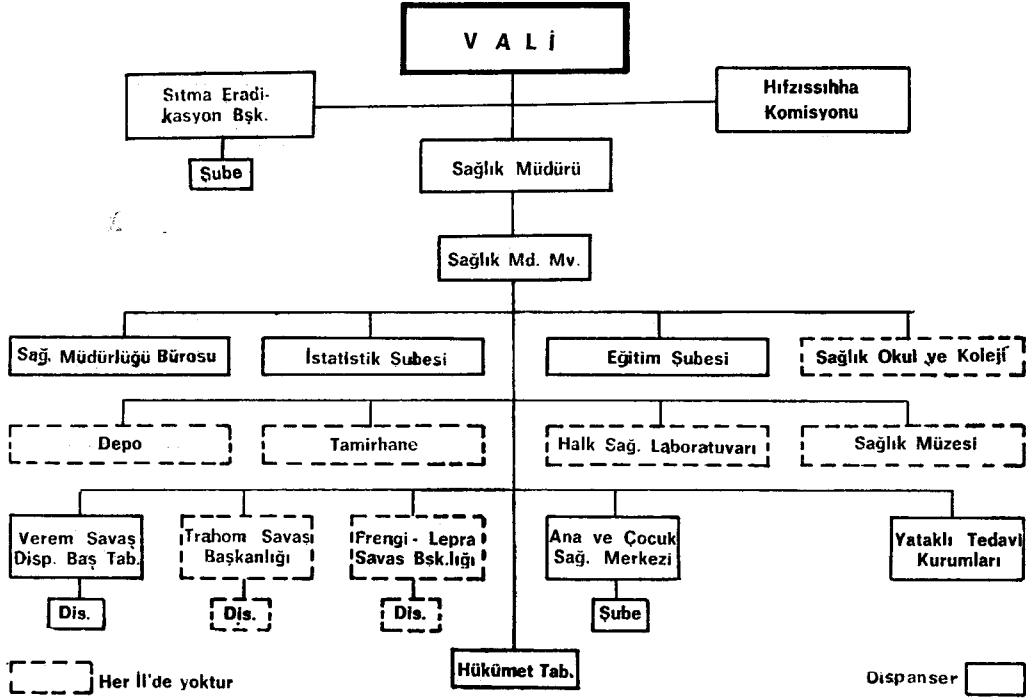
V A L İ

Sıtma Eradikasyon Bşk.

Hıfzıssıhha Komisyonu

Şube

Sağlık Müdürü

Sağlık Md. Mv.

Sağ. Müdürlüğü Bürosu

İstatistik Subesi

Eğitim Şubesi

Sağlık Okul ve Koleji

Depo

Tamirhane

Halk Sağ. Laboratuvarı

Sağlık Müzesi

Verem Savaş Disp. Baş Tab.

Trahom Savası Başkanlığı

Frengi - Lepra Savas Bşk.lığı

Ana ve Çocuk Sağ. Merkezi

Yataklı Tedavi Kurumları

Dis.

Dis.

Dis.

Şube

Her İl'de yoktur

Hükümet Tab.

Dispanser